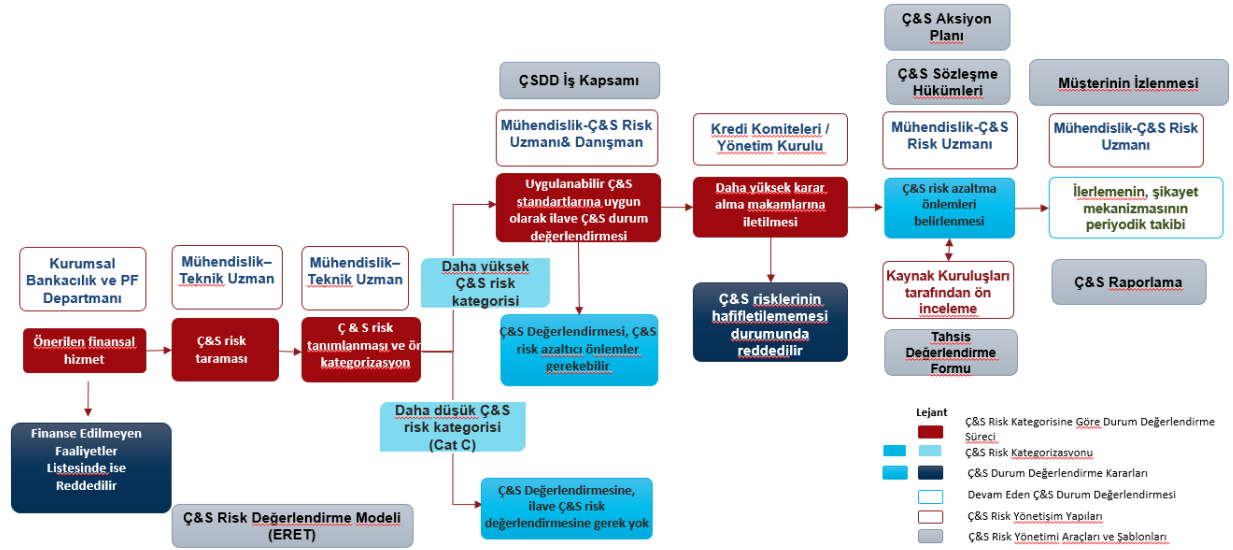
Ç&S Aksiyon Planı

Ç&S Sözleşme Hükümleri

Müşterinin İzlenmesi

ÇSDD İş Kapsamı

Mühendislik-Ç&S Risk Uzmanı& Danışman

Kredi Komiteleri / Yönetim Kurulu

Mühendislik-Ç&S Risk Uzmanı

Mühendislik-Ç&S Risk Uzmanı

Uygulanabilir Ç&S standartlarına uygun olarak ilave Ç&S durum değerlendirmesi

Daha yüksek karar alma makamlarına iletilmesi

Ç&S risk azaltma önlemleri belirlenmesi

İlerlemenin, şikayet mekanizmasının periyodik takibi

Kurumsal Bankacılık ve PF Departmanı

Mühendislik–Teknik Uzman

Mühendislik–Teknik Uzman

Daha yüksek Ç&S risk kategorisi

Kaynak Kuruluşları tarafından ön inceleme

Ç&S Raporlama

Ç&S risklerinin hafifletilememesi durumunda reddedilir

Önerilen finansal hizmet

Ç&S risk taraması

Ç & S risk tanımlanması ve ön kategorizasyon

Ç&S Değerlendirmesi, Ç&S risk azaltıcı önlemler gerekebilir

Tahsis Değerlendirme Formu

Daha düşük Ç&S risk kategorisi (Cat C)

Finanse Edilmeyen Faaliyetler Listesinde ise Reddedilir

Ç&S Değerlendirmesine, ilave Ç&S risk değerlendirmesine gerek yok

Ç&S Risk Değerlendirme Modeli (ERET)

Lejant
Ç&S Risk Kategorisine Göre Durum Değerlendirme Süreci
Ç&S Risk Kategorizasyonu
Ç&S Durum Değerlendirme Kararları
Devam Eden Ç&S Durum Değerlendirmesi
Ç&S Risk Yönetişim Yapıları
Ç&S Risk Yönetimi Araçları ve Şablonları